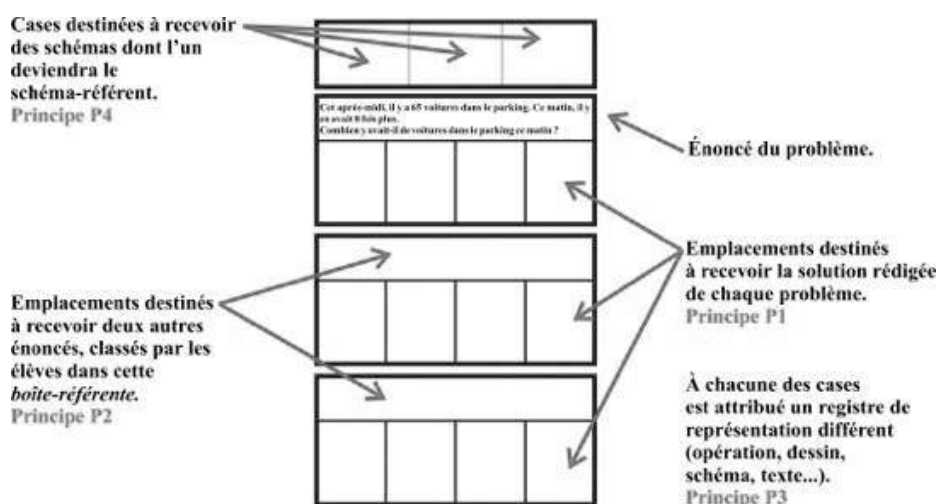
Cases destinées à recevoir des schémas dont l'un deviendra le schéma-référent.
Principe P4

Cet après-midi, il y a 65 voitures dans le parking. Ce matin, il y en avait 8 fois plus.
Combien y avait-il de voitures dans le parking ce matin ?

Énoncé du problème.

Emplacements destinés à recevoir la solution rédigée de chaque problème.
Principe P1

Emplacements destinés à recevoir deux autres énoncés, classés par les élèves dans cette *boîte-référente.*
Principe P2

À chacune des cases est attribué un registre de représentation différent (opération, dessin, schéma, texte...).
Principe P3